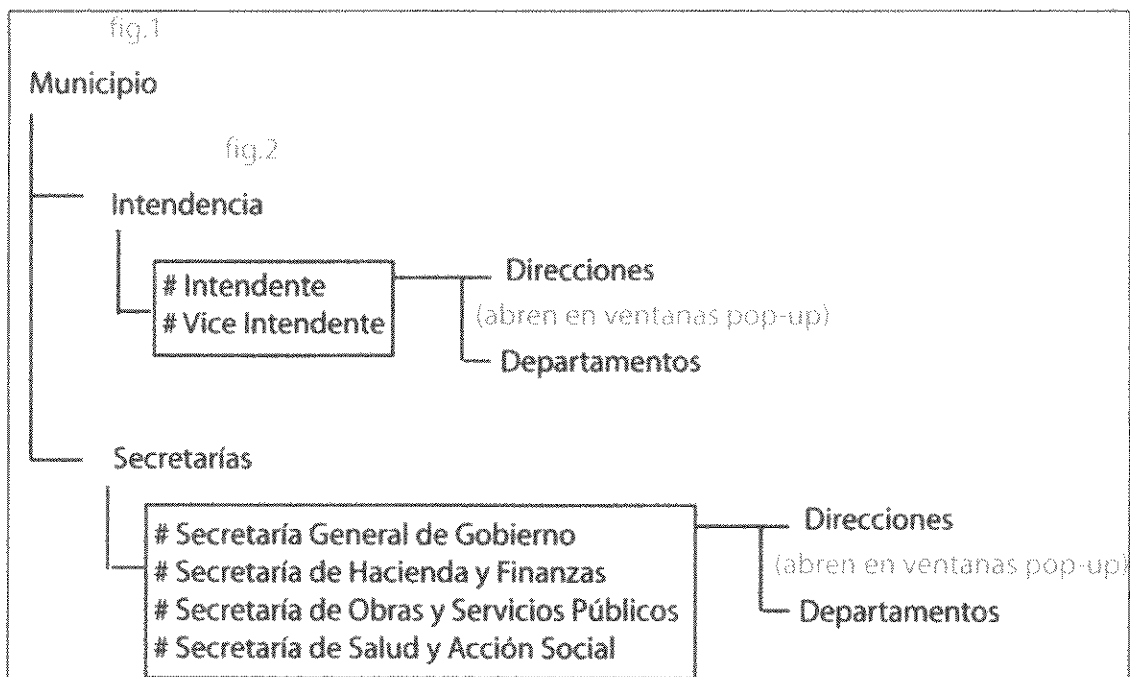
fig.1

Municipio

fig.2

Intendencia

# Intendente
# Vice Intendente

Direcciones
(abren en ventanas pop-up)
Departamentos

Secretarías

# Secretaría General de Gobierno
# Secretaría de Hacienda y Finanzas
# Secretaría de Obras y Servicios Públicos
# Secretaría de Salud y Acción Social

Direcciones
(abren en ventanas pop-up)
Departamentos